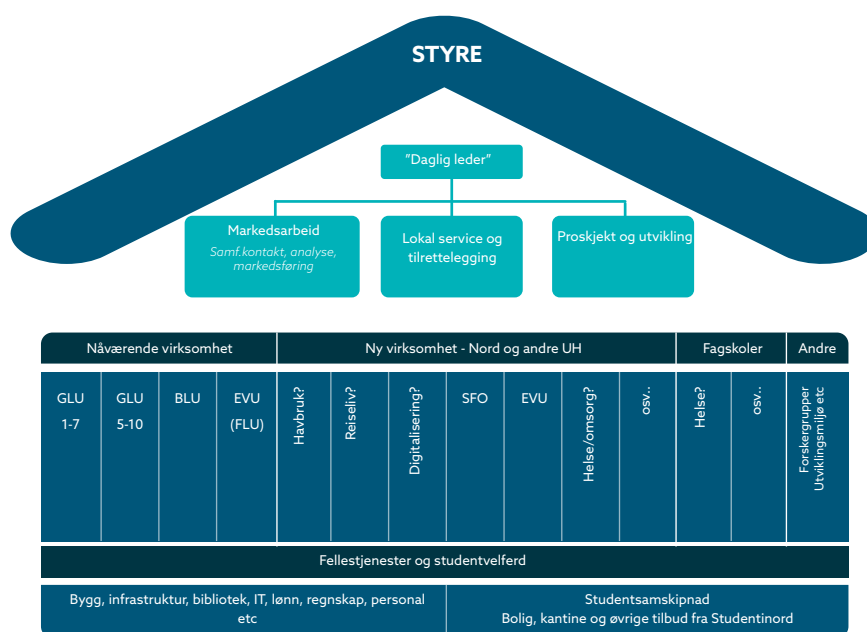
STYRE

"Daglig leder"

Markedsarbeid
Samf.kontakt, analyse, markedsføring

Lokal service og tilrettelegging

Proskjekt og utvikling

| Nåværende virksomhet | | | | Ny virksomhet - Nord og andre UH | | | | | | | Fagskoler | | Andre |
|---|---|---|---|---|---|---|---|---|---|---|---|---|---|
| GLU 1-7 | GLU 5-10 | BLU | EVU (FLU) | Havbruk? | Reiseliv? | Digitalisering? | SFO | EVU | Helse/omsorg? | osv.. | Helse? | osv.. | Forskergrupper Utviklingsmiljø etc |

Fellestjenester og studentvelferd

Bygg, infrastruktur, bibliotek, IT, lønn, regnskap, personal etc

Studentsamskipnad
Bolig, kantine og øvrige tilbud fra Studentinord